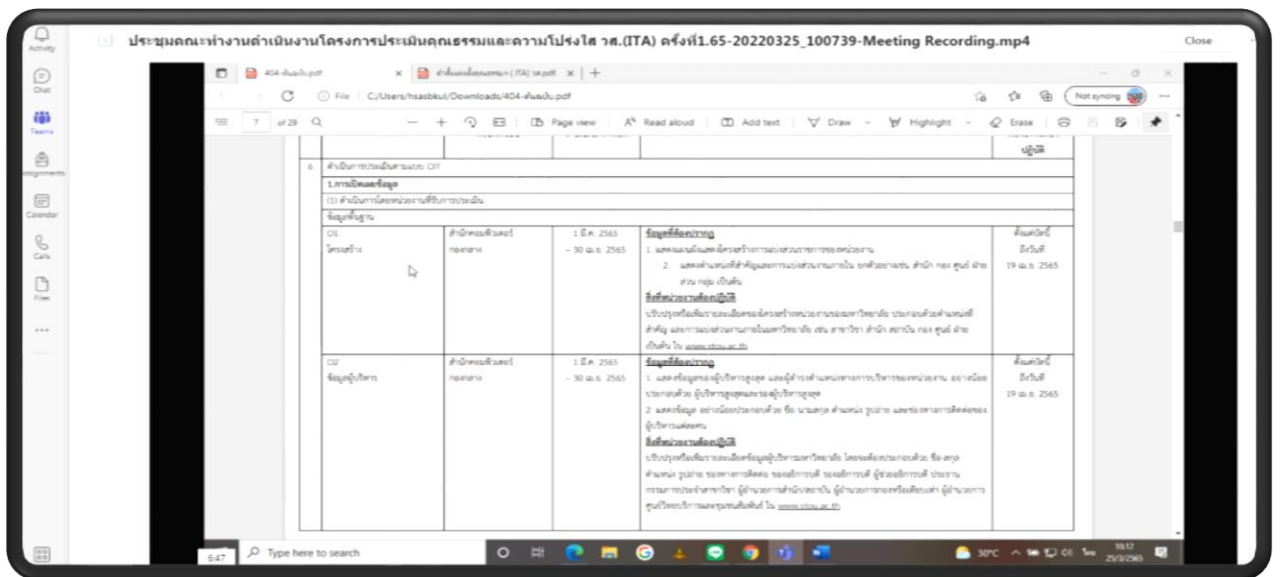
Activity

Chat

Teams

Assignments

Calendar

Calls

Files

...

ประชุมคณะทำงานดำเนินงานโครงการประเมินคุณธรรมและความโปร่งใส วส.(ITA) ครั้งที่1.65-20220325_100739-Meeting Recording.mp4

Close

404-ต้นฉบับ.pdf

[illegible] (ITA) วส.pdf

File | C:/Users/hsasbkul/Downloads/404-ต้นฉบับ.pdf

Not syncing

7 of 29

Page view | Read aloud | Add text | Draw | Highlight | Erase

ปฏิบัติ

6 ดำเนินการประเมินตามแบบ OIT

1.การเปิดเผยข้อมูล

(1) ดำเนินการโดยหน่วยงานที่รับการประเมิน

ข้อมูลพื้นฐาน

| | | | | |
|---|---|---|---|---|
| O1 โครงสร้าง | สำนักคอมพิวเตอร์ กองกลาง | 1 มี.ค. 2565 – 30 เม.ย. 2565 | ข้อมูลที่ต้องการ 1. แสดงแผนผังแสดงโครงสร้างการแบ่งส่วนราชการของหน่วยงาน 2. แสดงตำแหน่งที่สำคัญและการแบ่งส่วนงานภายใน ยกตัวอย่างเช่น สำนัก กอง ศูนย์ ฝ่าย ส่วน กลุ่ม เป็นต้น สิ่งที่หน่วยงานต้องปฏิบัติ ปรับปรุงข้อมูลโครงสร้างหน่วยงานของมหาวิทยาลัย ประกอบด้วยตำแหน่งที่สำคัญ และการแบ่งส่วนงานภายในมหาวิทยาลัย เช่น สาขาวิชา สำนัก สถาบัน กอง ศูนย์ ฝ่าย เป็นต้น ใน www.stou.ac.th | ตั้งแต่วันนี้ ถึงวันที่ 19 เม.ย. 2565 |
| O2 ข้อมูลผู้บริหาร | สำนักคอมพิวเตอร์ กองกลาง | 1 มี.ค. 2565 – 30 เม.ย. 2565 | ข้อมูลที่ต้องการ 1. แสดงข้อมูลของผู้บริหารสูงสุด และผู้ดำรงตำแหน่งทางการบริหารของหน่วยงาน อย่างน้อยประกอบด้วย ผู้บริหารสูงสุดและรองผู้บริหารสูงสุด 2. แสดงข้อมูล อย่างน้อยประกอบด้วย ชื่อ-นามสกุล ตำแหน่ง รูปถ่าย และช่องทางการติดต่อของผู้บริหารแต่ละคน สิ่งที่หน่วยงานต้องปฏิบัติ ปรับปรุงข้อมูลผู้บริหารมหาวิทยาลัย โดยจะต้องประกอบด้วย ชื่อ-สกุล ตำแหน่ง รูปถ่าย ช่องทางการติดต่อ ของอธิการบดี รองอธิการบดี ผู้ช่วยอธิการบดี ประธานกรรมการประจำสาขาวิชา ผู้อำนวยการสำนัก/สถาบัน ผู้อำนวยการกองหรือเทียบเท่า ผู้อำนวยการศูนย์วิทยบริการและชุมชนสัมพันธ์ ใน www.stou.ac.th | ตั้งแต่วันนี้ ถึงวันที่ 19 เม.ย. 2565 |

5:47

Type here to search

30°C

10:12 25/3/2565